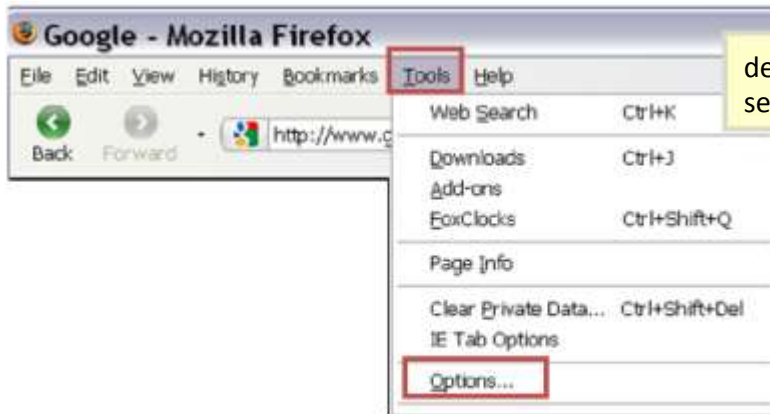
Google - Mozilla Firefox

File Edit View History Bookmarks Tools Help

Back Forward http://www.g

de
se

Web Search Ctrl+K

Downloads Ctrl+J
Add-ons
FoxClocks Ctrl+Shift+Q

Page Info

Clear Private Data... Ctrl+Shift+Del
IE Tab Options

Options...